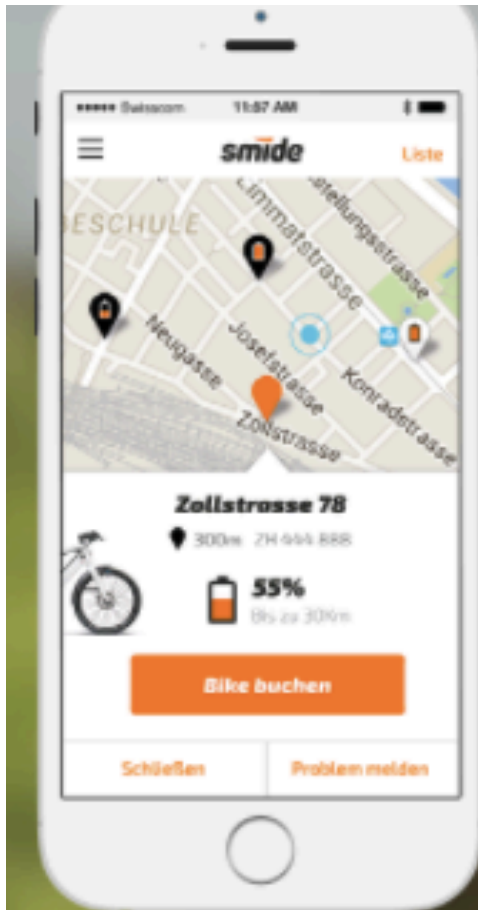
••••• Swisscom 11:57 AM

smide

Liste

ESCHULE

Limmatstrasse

stellungsstrasse

Neugasse

Josefstrasse

Konradstrasse

Zollstrasse

Zollstrosse 78

300m ZH 444 888

55%

Bis zu 30Km

Bike buchen

Schließen

Problem melden